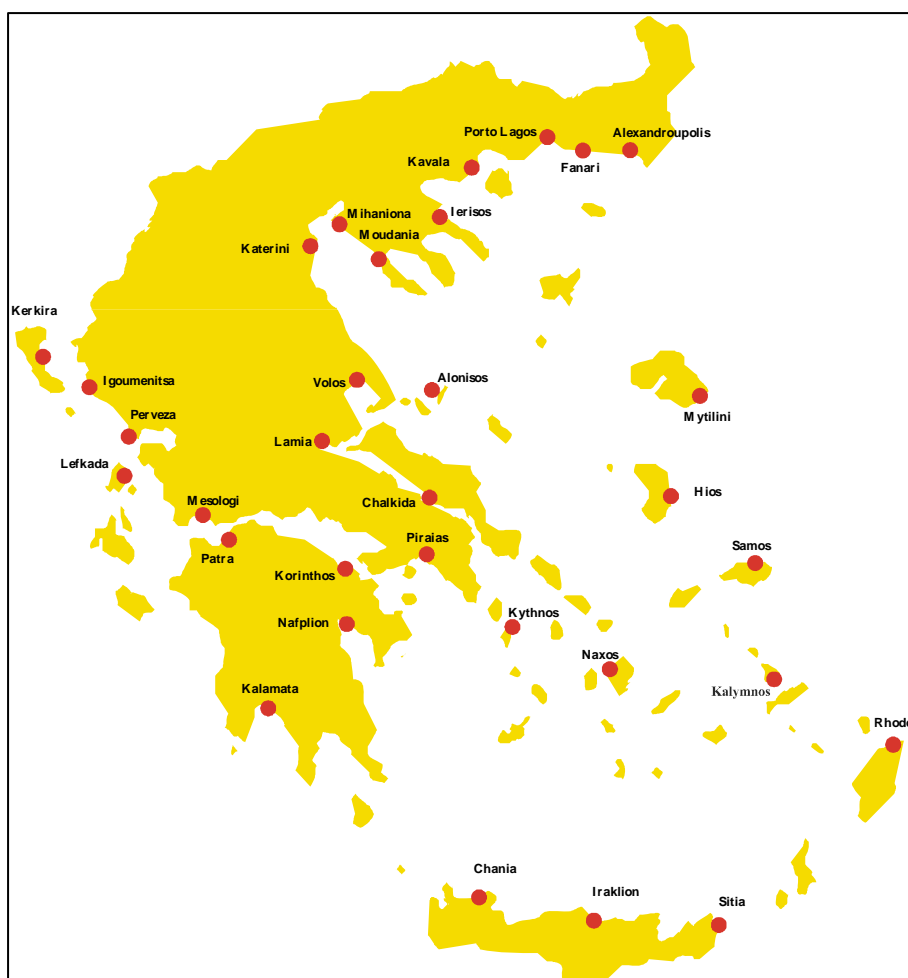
Porto Lagos
Alexandroupolis
Kavala
Fanari
Mihaniona
Ierisos
Moudania
Katerini
Kerkira
Alonisos
Igoumenitsa
Volos
Mytilini
Perveza
Lamia
Lefkada
Hios
Mesologi
Chalkida
Piraias
Samos
Patra
Korinthos
Kythnos
Nafplion
Naxos
Kalymnos
Kalamata
Rhode
Chania
Iraklion
Sitia